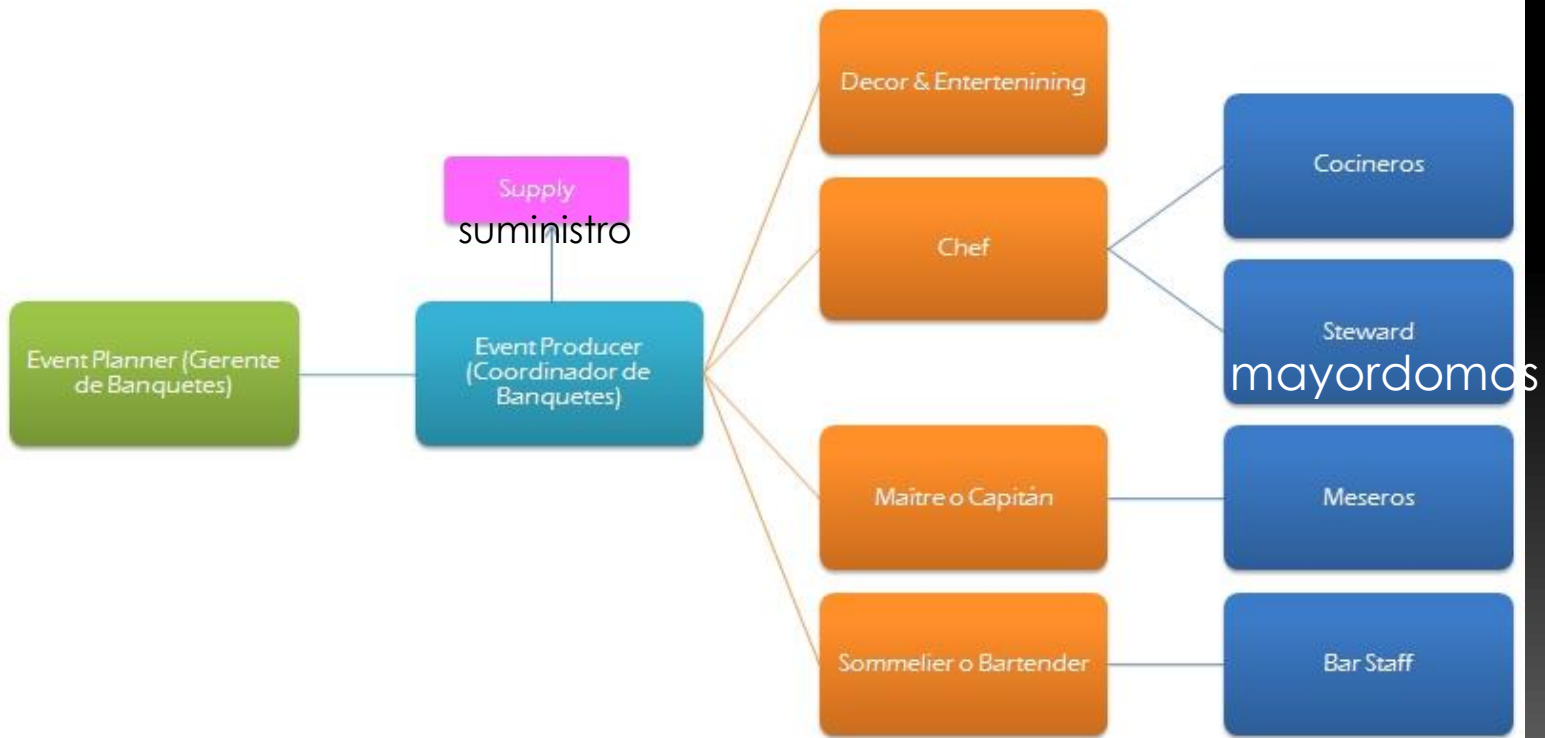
Event Planner (Gerente de Banquetes)

Supply
suministro

Event Producer (Coordinador de Banquetes)

Decor & Entertenining

Chef

Maitre o Capitán

Sommelier o Bartender

Cocineros

Steward
mayordomos

Meseros

Bar Staff